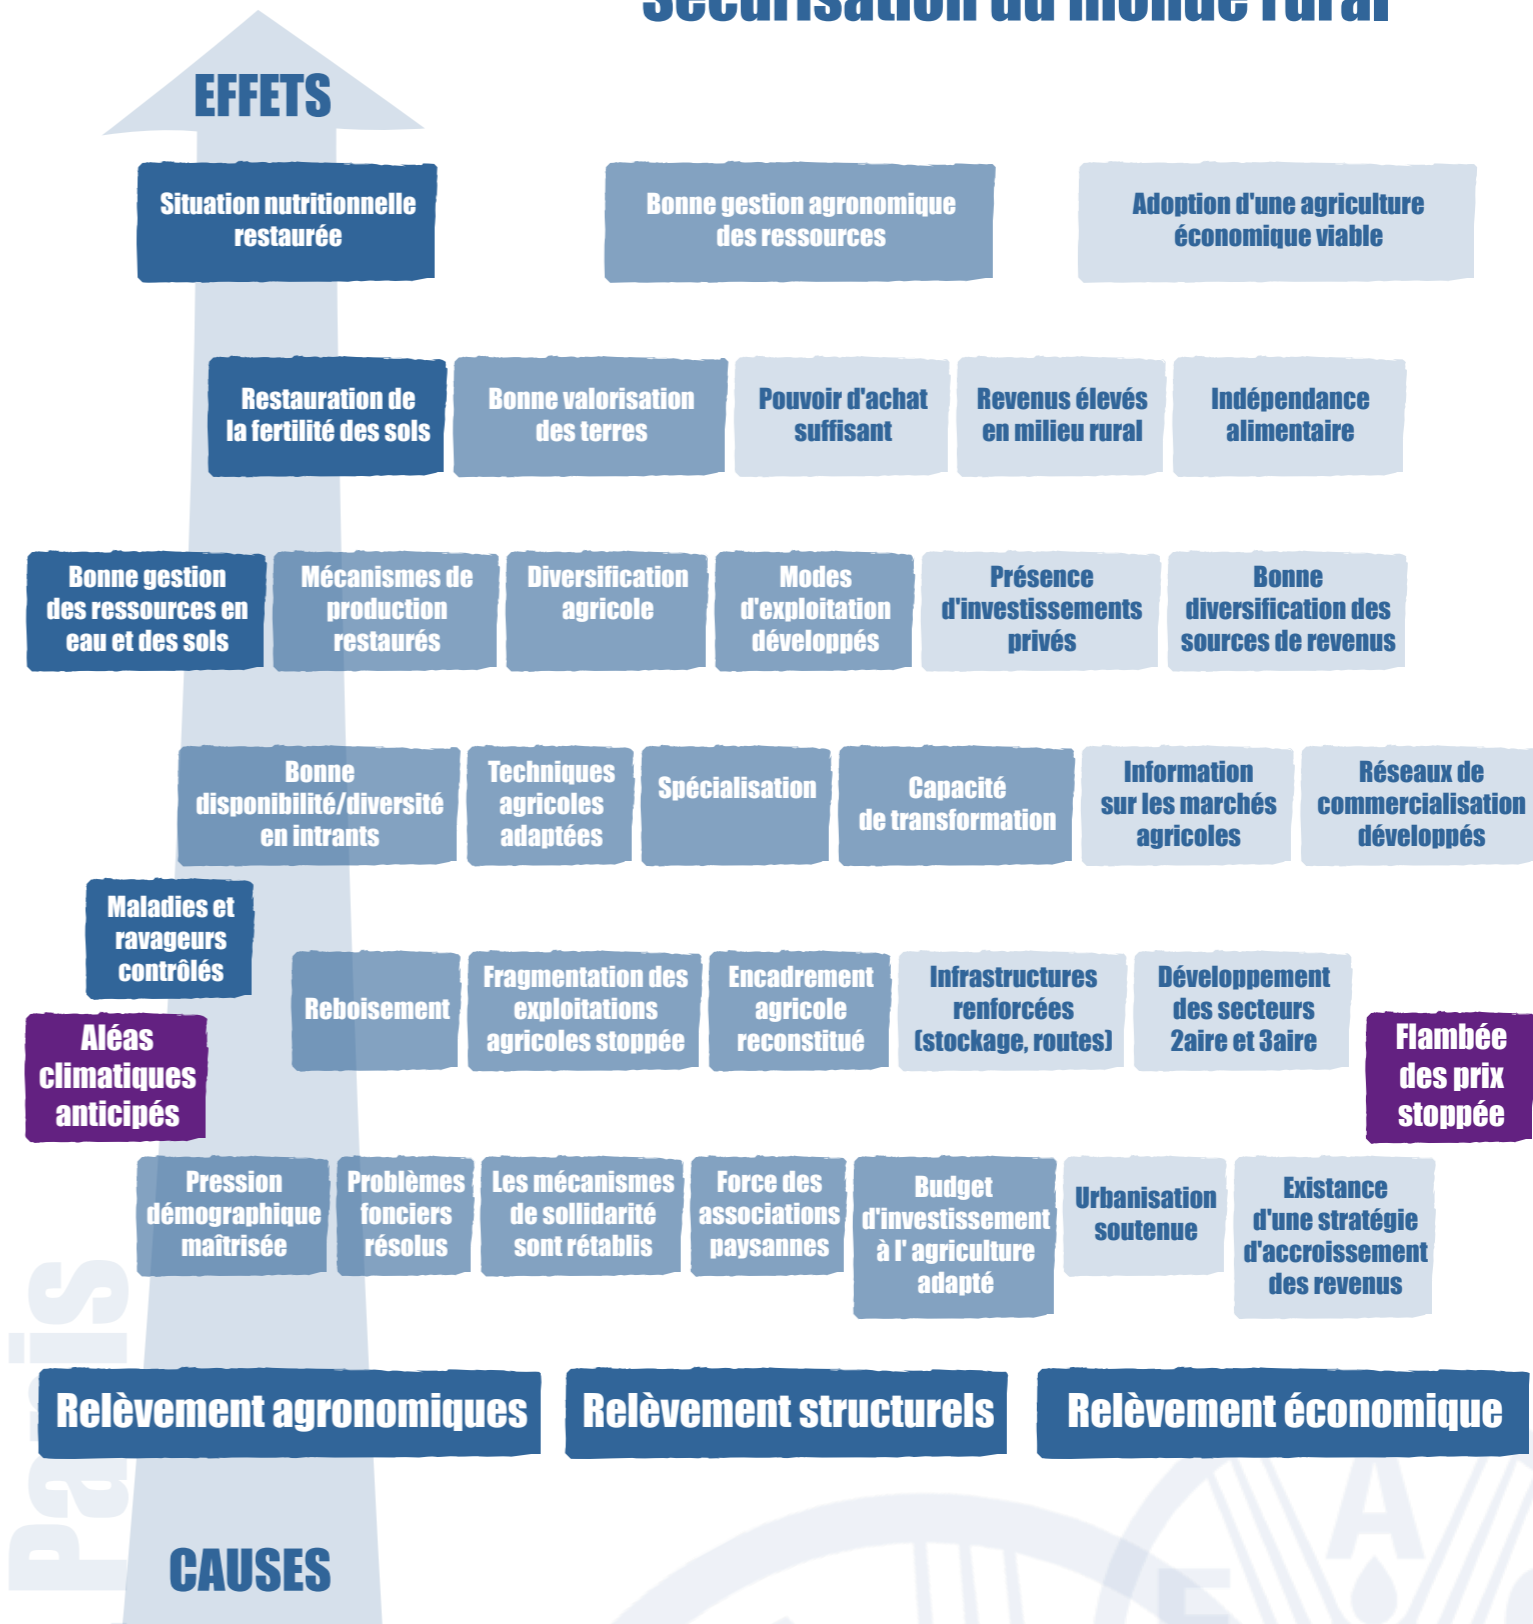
Sécurisation du monde rural

EFFETS

Situation nutritionnelle restaurée

Bonne gestion agronomique des ressources

Adoption d'une agriculture économique viable

Restauration de la fertilité des sols

Bonne valorisation des terres

Pouvoir d'achat suffisant

Revenus élevés en milieu rural

Indépendance alimentaire

Bonne gestion des ressources en eau et des sols

Mécanismes de production restaurés

Diversification agricole

Modes d'exploitation développés

Présence d'investissements privés

Bonne diversification des sources de revenus

Bonne disponibilité/diversité en intrants

Techniques agricoles adaptées

Spécialisation

Capacité de transformation

Information sur les marchés agricoles

Réseaux de commercialisation développés

Maladies et ravageurs contrôlés

Aléas climatiques anticipés

Reboisement

Fragmentation des exploitations agricoles stoppée

Encadrement agricole reconstitué

Infrastructures renforcées (stockage, routes)

Développement des secteurs 2aire et 3aire

Flambée des prix stoppée

Pression démographique maîtrisée

Problèmes fonciers résolus

Les mécanismes de sollidarité sont rétablis

Force des associations paysannes

Budget d'investissement à l' agriculture adapté

Urbanisation soutenue

Existance d'une stratégie d'accroissement des revenus

Relèvement agronomiques

Relèvement structurels

Relèvement économique

CAUSES

Paris